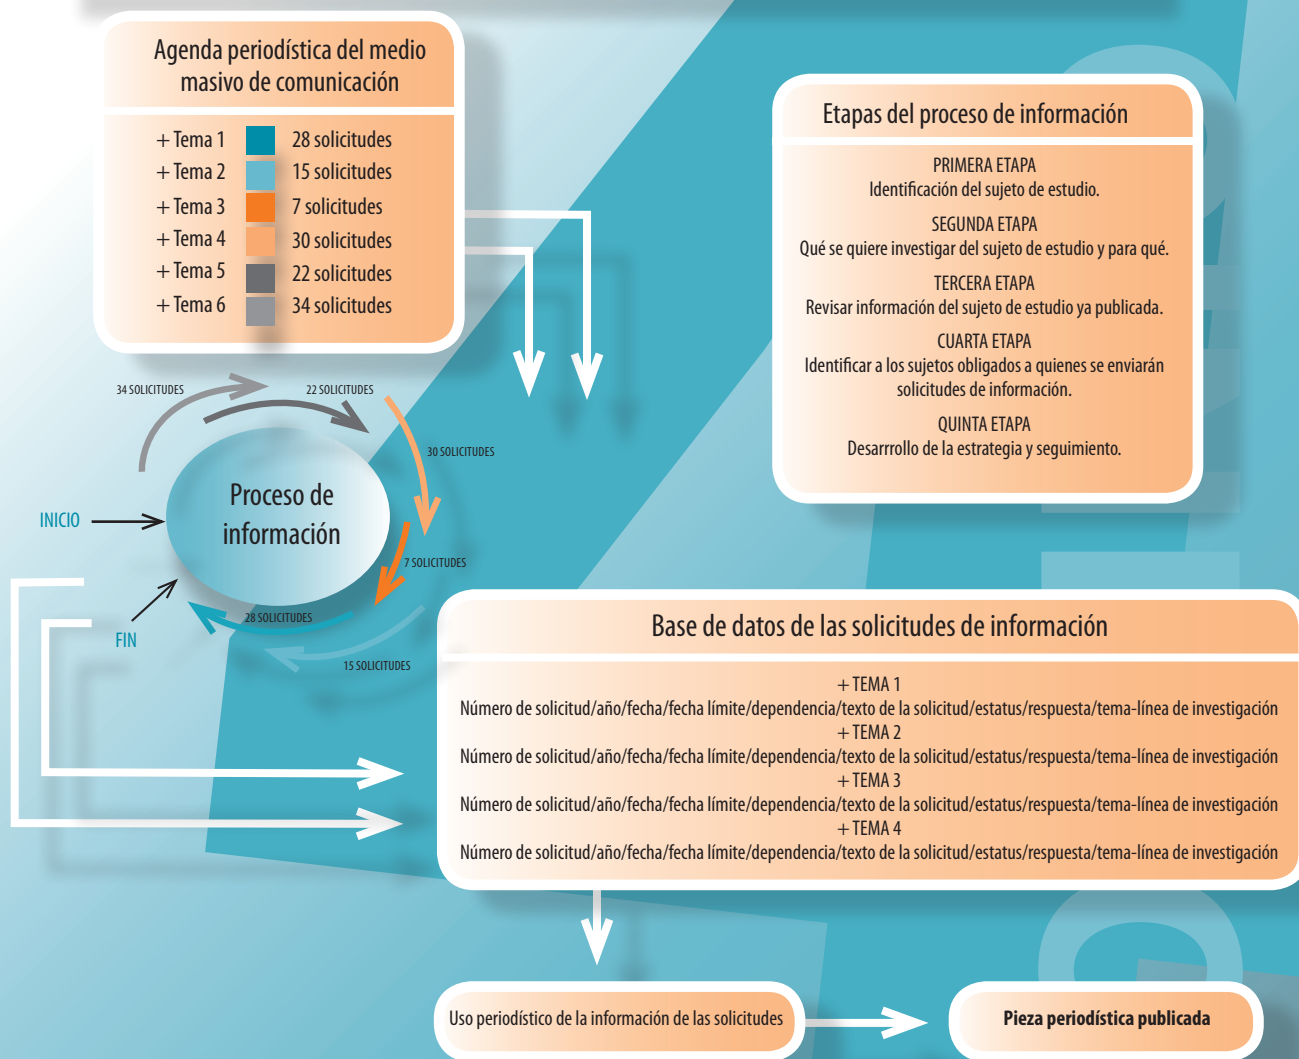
Agenda periodística del medio masivo de comunicación

+ Tema 1 28 solicitudes
+ Tema 2 15 solicitudes
+ Tema 3 7 solicitudes
+ Tema 4 30 solicitudes
+ Tema 5 22 solicitudes
+ Tema 6 34 solicitudes

Etapas del proceso de información

PRIMERA ETAPA
Identificación del sujeto de estudio.

SEGUNDA ETAPA
Qué se quiere investigar del sujeto de estudio y para qué.

TERCERA ETAPA
Revisar información del sujeto de estudio ya publicada.

CUARTA ETAPA
Identificar a los sujetos obligados a quienes se enviarán solicitudes de información.

QUINTA ETAPA
Desarrrollo de la estrategia y seguimiento.

34 SOLICITUDES
22 SOLICITUDES
30 SOLICITUDES
7 SOLICITUDES
28 SOLICITUDES
15 SOLICITUDES

INICIO
Proceso de información
FIN

Base de datos de las solicitudes de información

+ TEMA 1
Número de solicitud/año/fecha/fecha límite/dependencia/texto de la solicitud/estatus/respuesta/tema-línea de investigación
+ TEMA 2
Número de solicitud/año/fecha/fecha límite/dependencia/texto de la solicitud/estatus/respuesta/tema-línea de investigación
+ TEMA 3
Número de solicitud/año/fecha/fecha límite/dependencia/texto de la solicitud/estatus/respuesta/tema-línea de investigación
+ TEMA 4
Número de solicitud/año/fecha/fecha límite/dependencia/texto de la solicitud/estatus/respuesta/tema-línea de investigación

Uso periodístico de la información de las solicitudes

Pieza periodística publicada